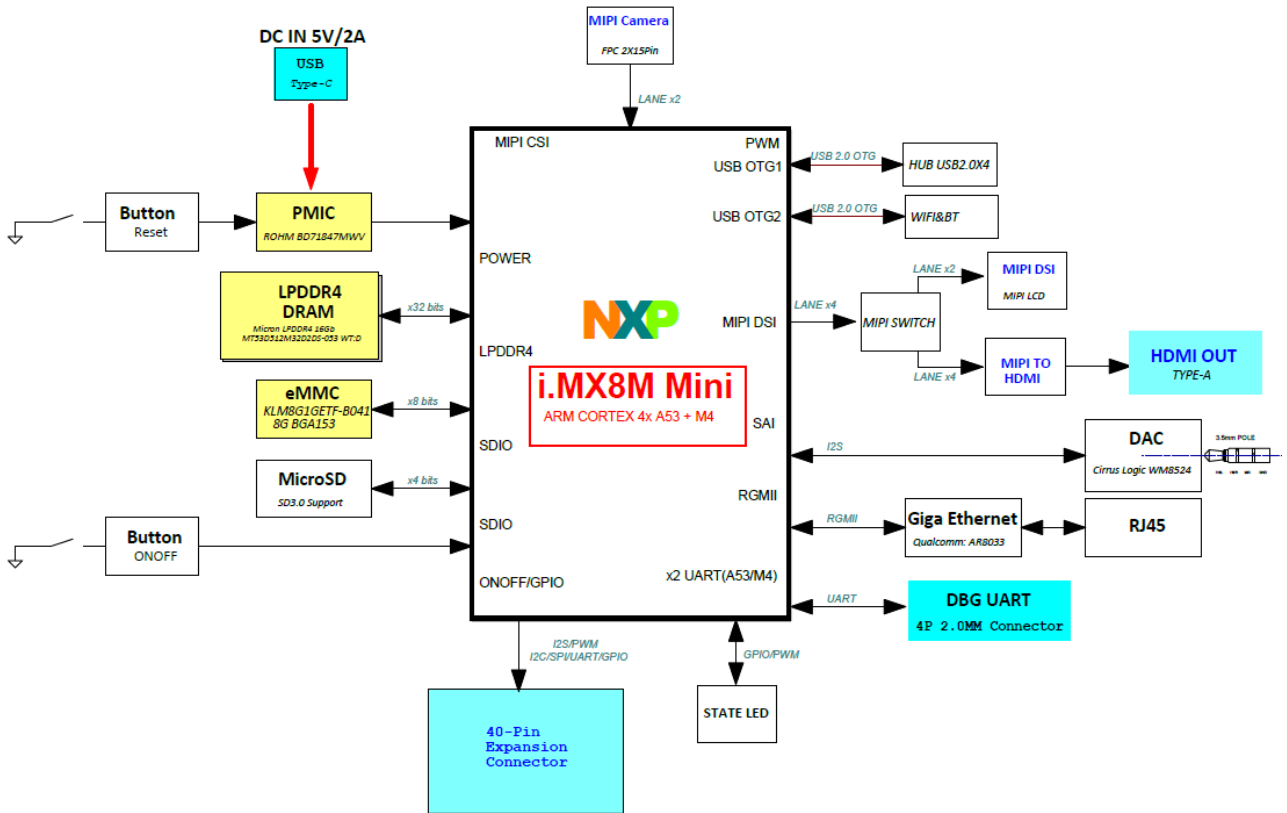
DC IN 5V/2A

USB
Type-C

MIPI Camera
FPC 2X15Pin

LANE x2

Button
Reset

PMIC
ROHM BD71847MWV

LPDDR4
DRAM
Micron LPDDR4 16Gb
MT53D512M32D2DS-053 WT:D

x32 bits

eMMC
KLM8G1GETF-B041
8G BGA153

x8 bits

MicroSD
SD3.0 Support

x4 bits

Button
ONOFF

MIPI CSI
POWER
LPDDR4
SDIO
SDIO
ONOFF/GPIO

PWM
USB OTG1
USB OTG2
MIPI DSI
SAI
RGMII
x2 UART(A53/M4)

NXP

i.MX8M Mini
ARM CORTEX 4x A53 + M4

USB 2.0 OTG
HUB USB2.0X4

USB 2.0 OTG
WIFI&BT

LANE x2
MIPI DSI
MIPI LCD

LANE x4
MIPI SWITCH

LANE x4
MIPI TO HDMI

HDMI OUT
TYPE-A

I2S
DAC
Cirrus Logic WM8524

3.5mm POLE

RGMII
Giga Ethernet
Qualcomm: AR8033

RJ45

UART
DBG UART
4P 2.0MM Connector

I2S/PWM
I2C/SPI/UART/GPIO

40-Pin
Expansion
Connector

GPIO/PWM
STATE LED